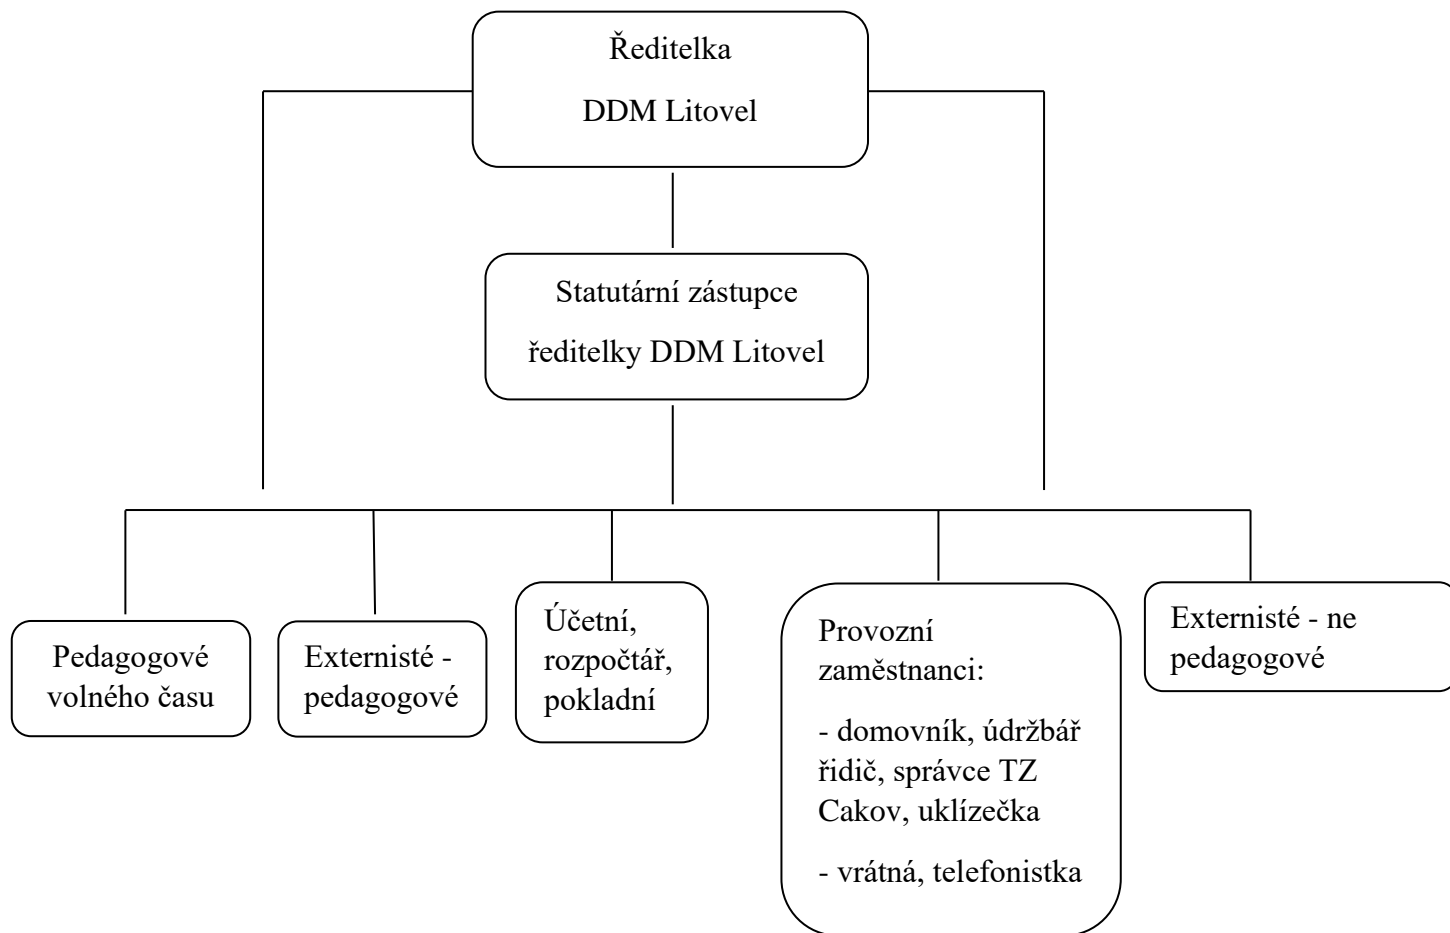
Ředitelka

DDM Litovel

Statutární zástupce

ředitelky DDM Litovel

Pedagogové volného času

Externisté - pedagogové

Účetní, rozpočtář, pokladní

Provozní zaměstnanci:

- domovník, údržbář řidič, správce TZ Cakov, uklízečka

- vrátná, telefonistka

Externisté - ne pedagogové